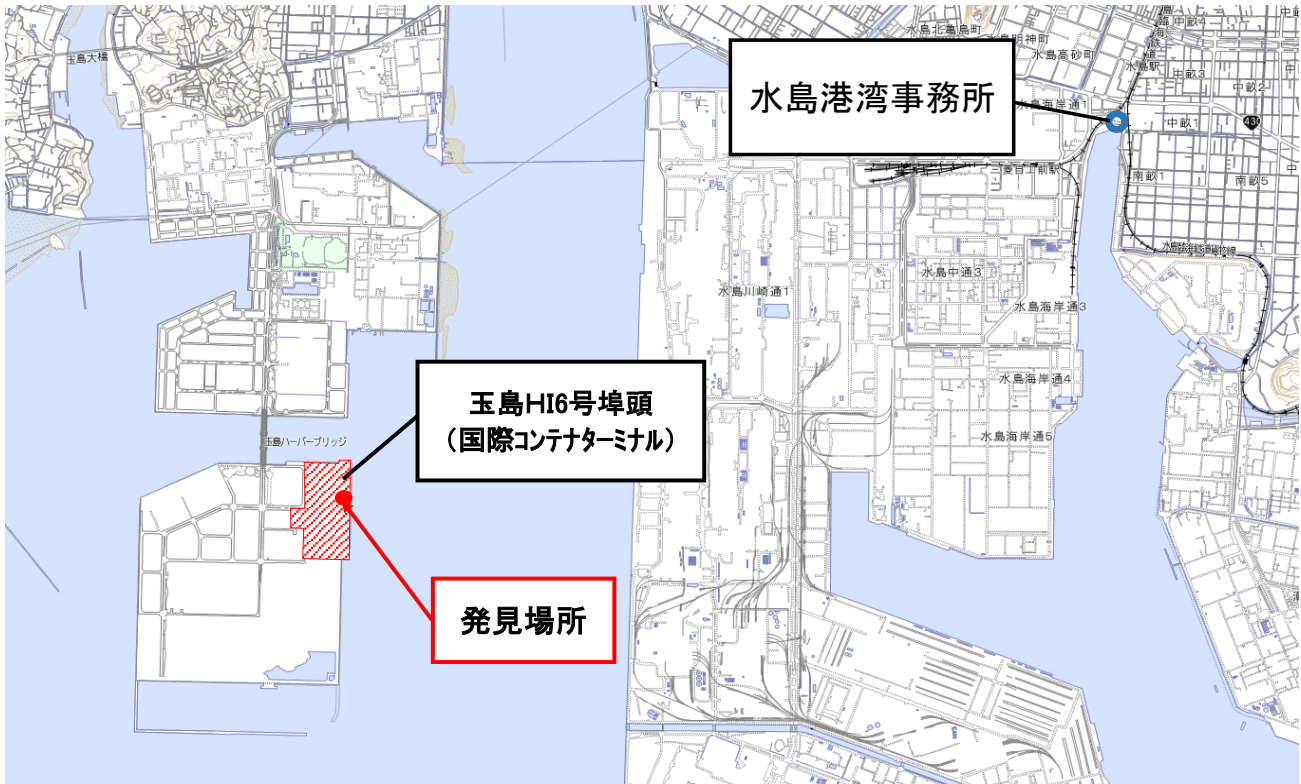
水島港湾事務所

玉島HI6号埠頭
（国際コンテナターミナル）

発見場所

玉島大橋
玉島ハーバーブリッジ
水島北亀島町
水島明神町
水島高砂町
水島駅
水島海岸通1
中畝4
中畝3
中畝2
中畝1
430
三菱自工前駅
南畝1
南畝5
水島臨海鉄道
水島中通3
水島川崎通1
水島海岸通3
水島海岸通4
水島海岸通5